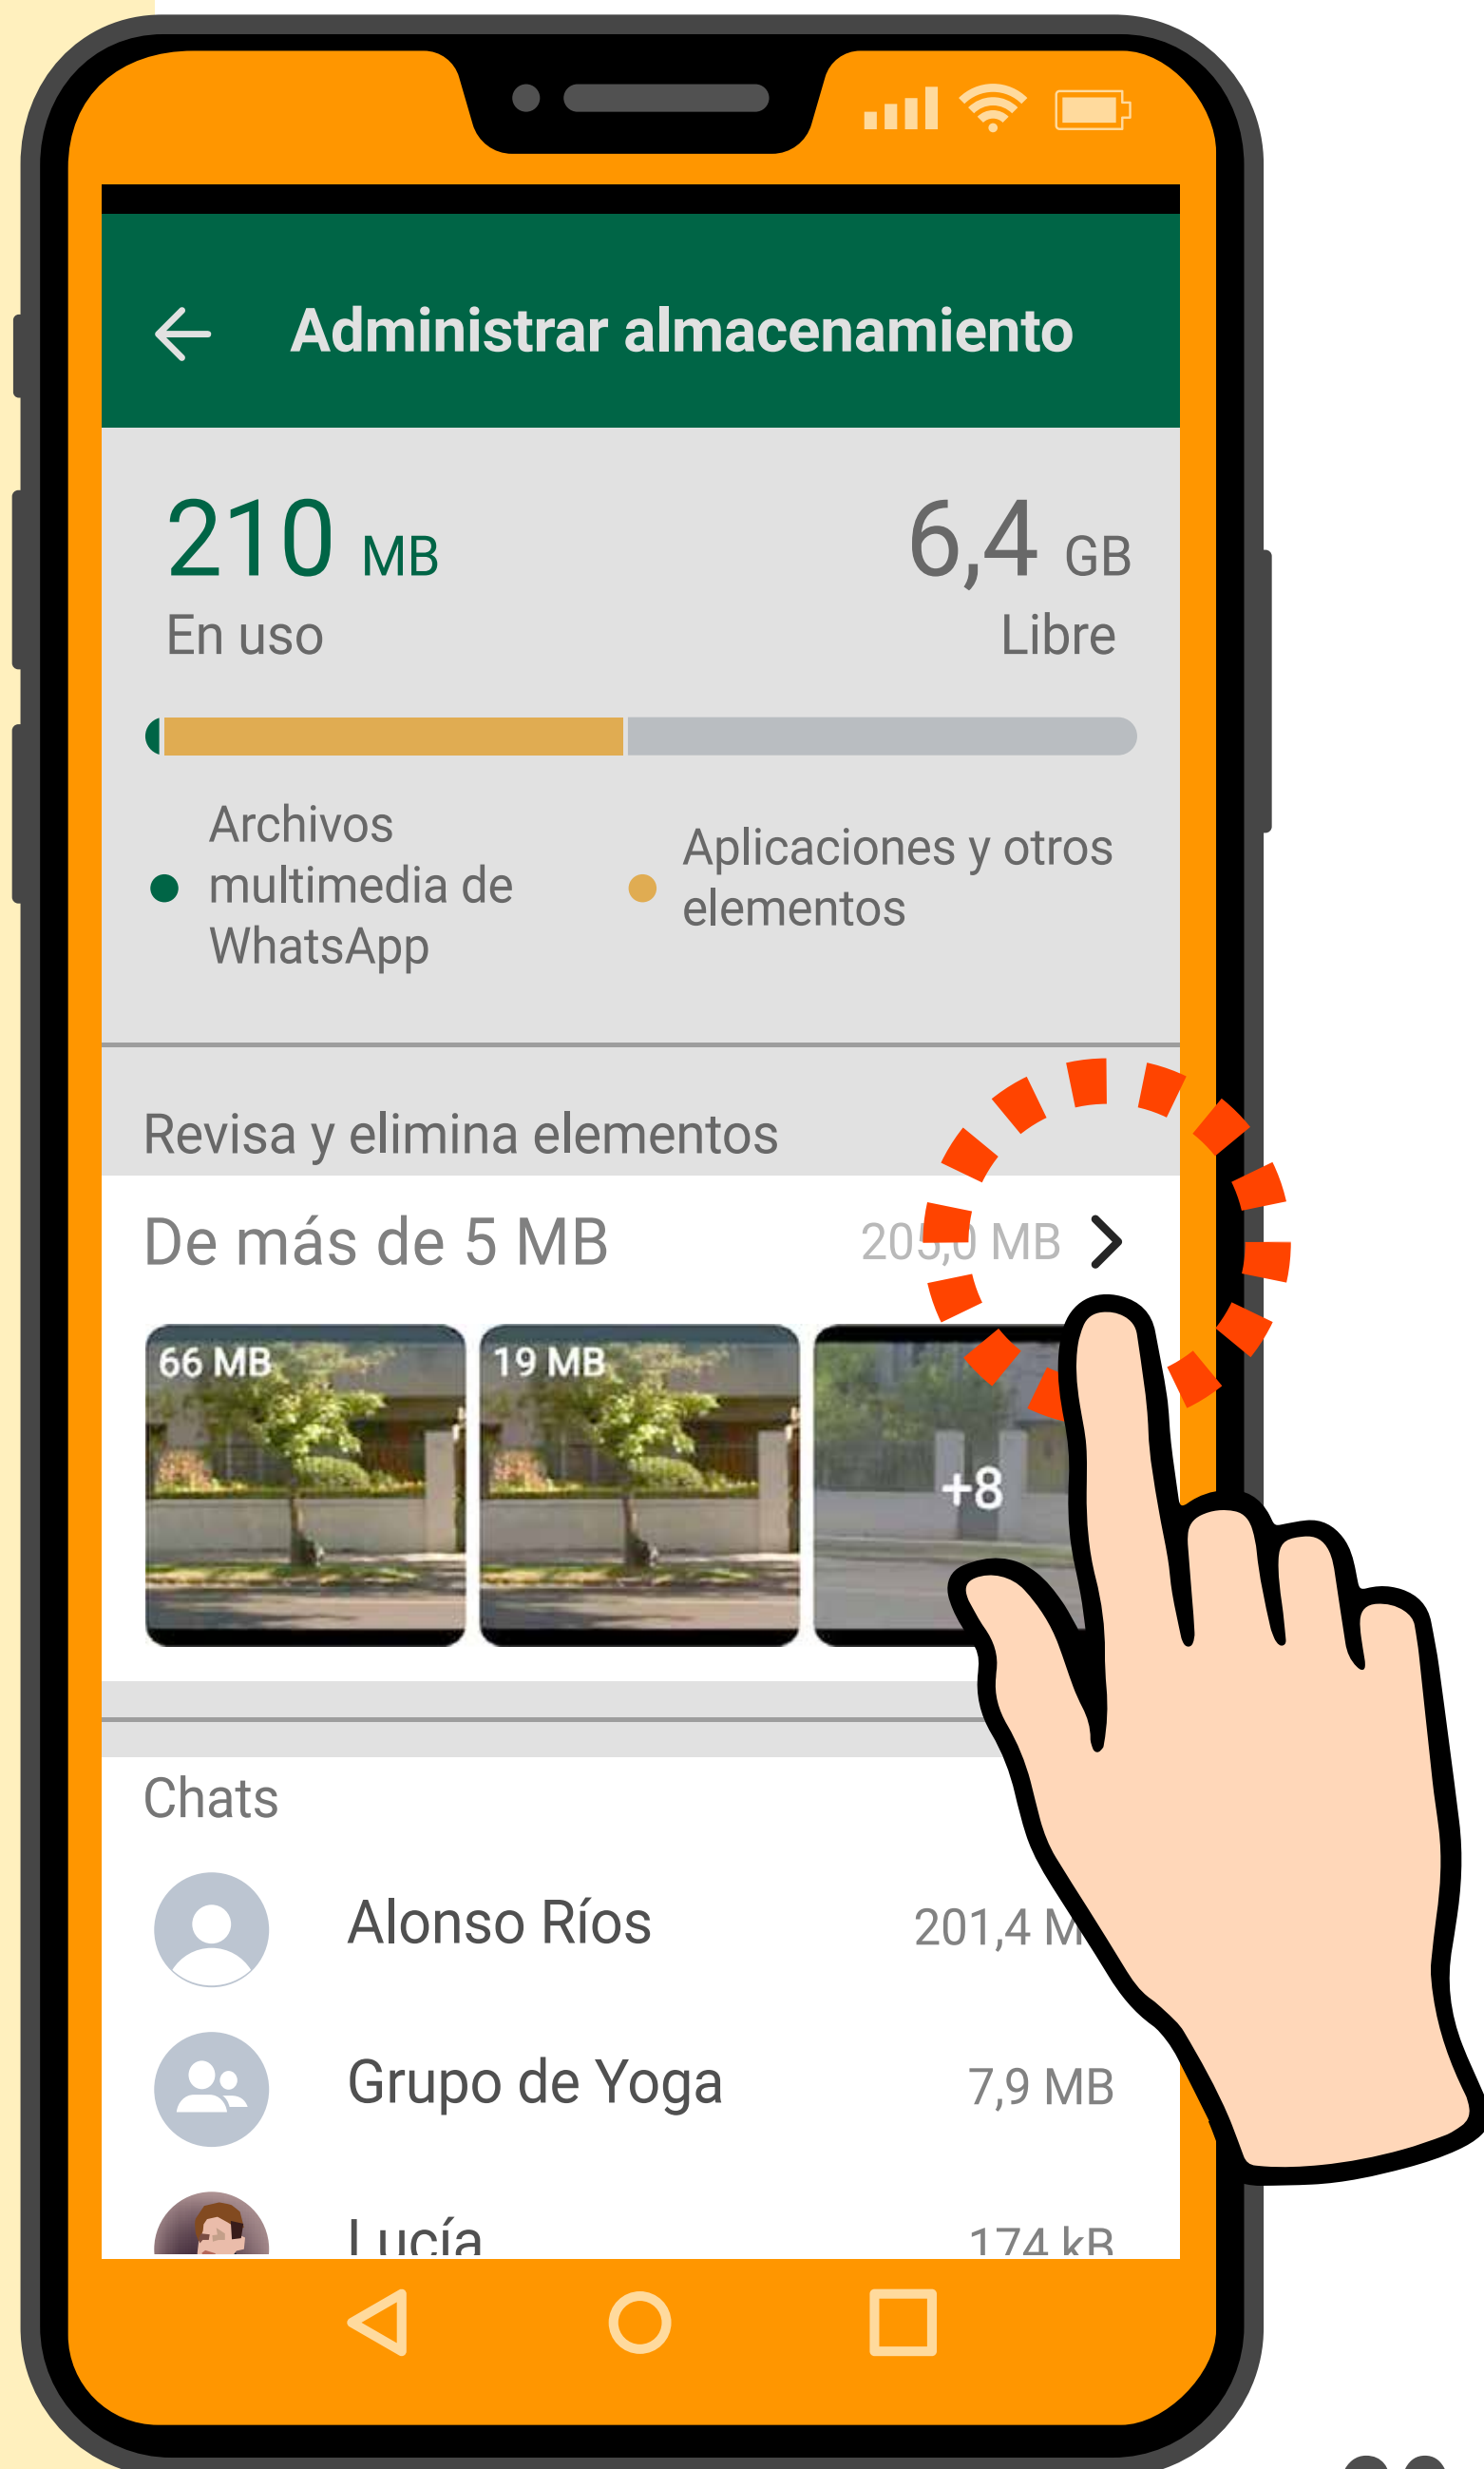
Administrar almacenamiento

210 MB
En uso

6,4 GB
Libre

Archivos multimedia de WhatsApp

Aplicaciones y otros elementos

Revisa y elimina elementos

De más de 5 MB 205,0 MB

66 MB
19 MB
+8

Chats

Alonso Ríos 201,4 M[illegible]

Grupo de Yoga 7,9 MB

Lucía 174 kB